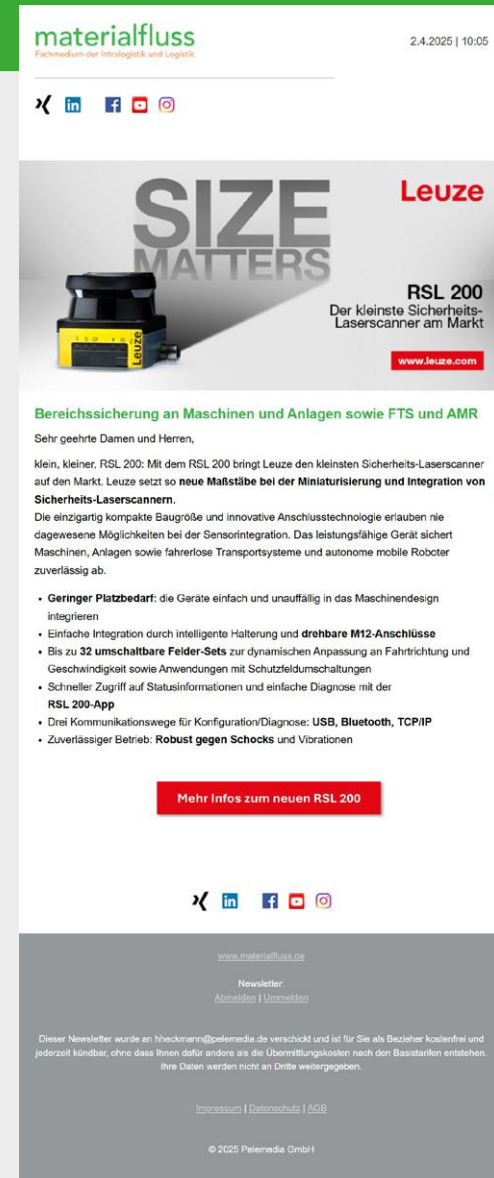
materialfluss
Fachmedium der Intralogistik und Logistik

2.4.2025 | 10:05

SIZE MATTERS

Leuze

RSL 200
Der kleinste Sicherheits-Laserscanner am Markt

www.leuze.com

Bereichssicherung an Maschinen und Anlagen sowie FTS und AMR

Sehr geehrte Damen und Herren,

klein, kleiner, RSL 200: Mit dem RSL 200 bringt Leuze den kleinsten Sicherheits-Laserscanner auf den Markt. Leuze setzt so **neue Maßstäbe bei der Miniaturisierung und Integration von Sicherheits-Laserscannern.**
Die einzigartig kompakte Baugröße und innovative Anschlusstechnologie erlauben nie dagewesene Möglichkeiten bei der Sensorintegration. Das leistungsfähige Gerät sichert Maschinen, Anlagen sowie fahrerlose Transportsysteme und autonome mobile Roboter zuverlässig ab.

- **Geringer Platzbedarf**: die Geräte einfach und unauffällig in das Maschinendesign integrieren
- Einfache Integration durch intelligente Halterung und **drehbare M12-Anschlüsse**
- Bis zu **32 umschaltbare Felder-Sets** zur dynamischen Anpassung an Fahrtrichtung und Geschwindigkeit sowie Anwendungen mit Schutzfeldumschaltungen
- Schneller Zugriff auf Statusinformationen und einfache Diagnose mit der **RSL 200-App**
- Drei Kommunikationswege für Konfiguration/Diagnose: **USB, Bluetooth, TCP/IP**
- Zuverlässiger Betrieb: **Robust gegen Schocks** und Vibrationen

Mehr Infos zum neuen RSL 200

www.materialfluss.de

Newsletter:
Abmelden | Ummelden

Dieser Newsletter wurde an hheckmann@pelemedia.de verschickt und ist für Sie als Bezieher kostenfrei und jederzeit kündbar, ohne dass Ihnen dafür andere als die Übermittlungskosten nach den Basistarifen entstehen. Ihre Daten werden nicht an Dritte weitergegeben.

Impressum | Datenschutz | AGB

© 2025 Pelemedia GmbH